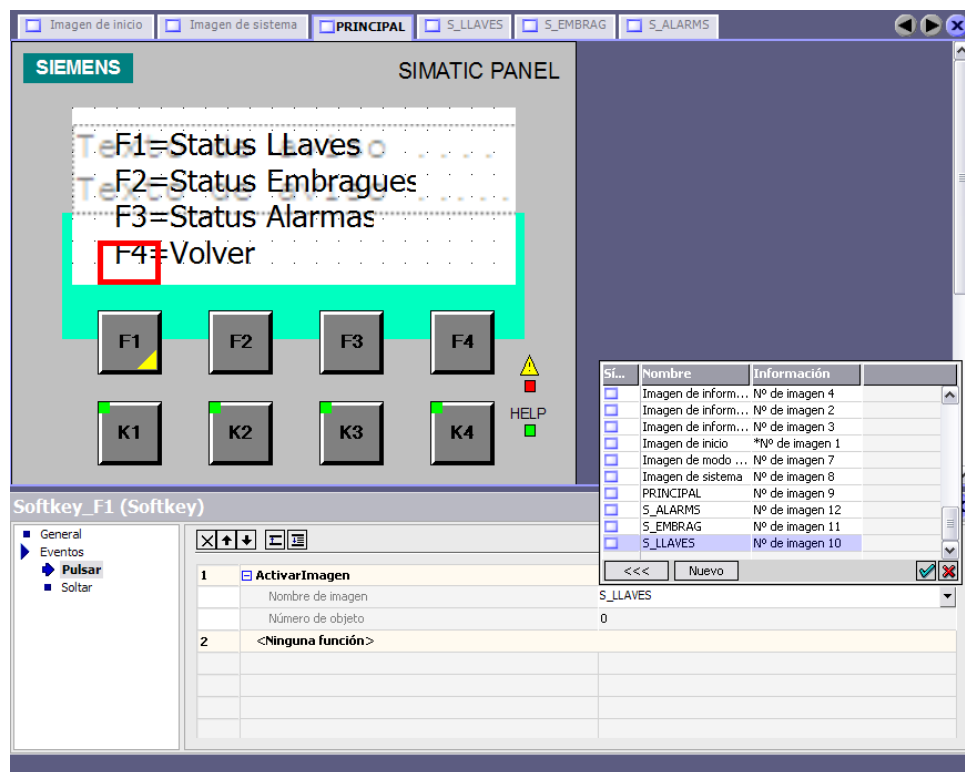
Imagen de inicio | Imagen de sistema | PRINCIPAL | S_LLAVES | S_EMBRAG | S_ALARMS

SIEMENS

SIMATIC PANEL

F1=Status LLaves
F2=Status Embragues
F3=Status Alarmas
F4=Volver

F1 F2 F3 F4

K1 K2 K3 K4

HELP

| Sí... | Nombre | Información |
|---|---|---|
| | Imagen de inform... | Nº de imagen 4 |
| | Imagen de inform... | Nº de imagen 2 |
| | Imagen de inform... | Nº de imagen 3 |
| | Imagen de inicio | *Nº de imagen 1 |
| | Imagen de modo ... | Nº de imagen 7 |
| | Imagen de sistema | Nº de imagen 8 |
| | PRINCIPAL | Nº de imagen 9 |
| | S_ALARMS | Nº de imagen 12 |
| | S_EMBRAG | Nº de imagen 11 |
| | S_LLAVES | Nº de imagen 10 |

<<< Nuevo

Softkey_F1 (Softkey)

General
Eventos
Pulsar
Soltar

| | | |
|---|---|---|
| 1 | ActivarImagen | |
| | Nombre de imagen | S_LLAVES |
| | Número de objeto | 0 |
| 2 | <Ninguna función> | |